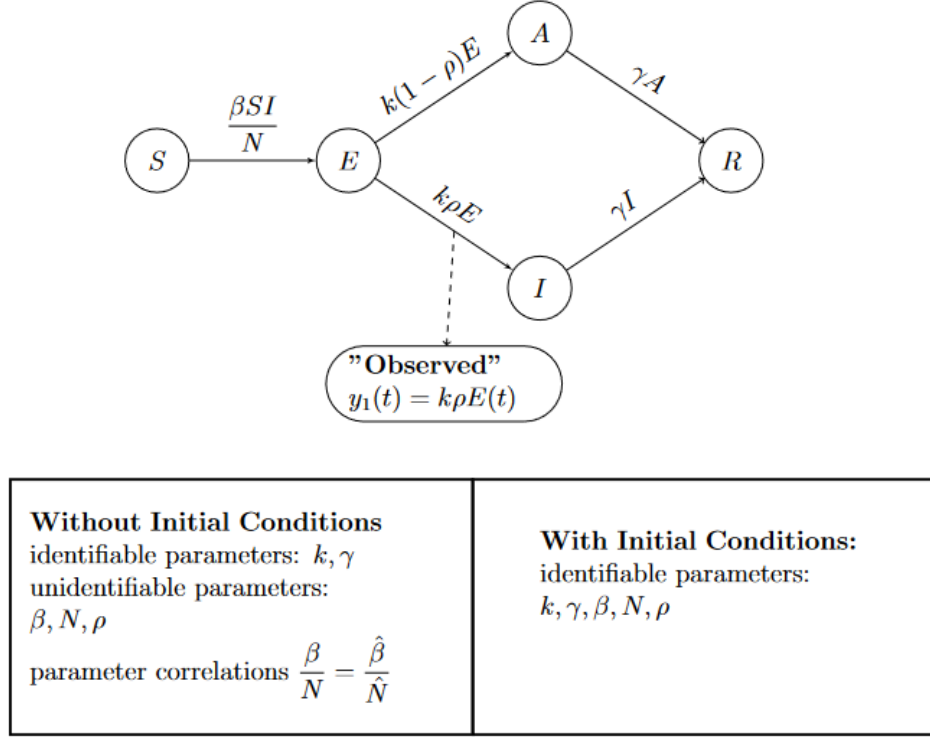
$A$

$k(1-\rho)E$

$\gamma A$

$\frac{\beta SI}{N}$

$S$

$E$

$R$

$k\rho E$

$\gamma I$

$I$

"Observed"
$y_1(t) = k\rho E(t)$

| **Without Initial Conditions** identifiable parameters: $k, \gamma$ unidentifiable parameters: $\beta, N, \rho$ parameter correlations $\frac{\beta}{N} = \frac{\hat{\beta}}{\hat{N}}$ | **With Initial Conditions:** identifiable parameters: $k, \gamma, \beta, N, \rho$ |
|---|---|